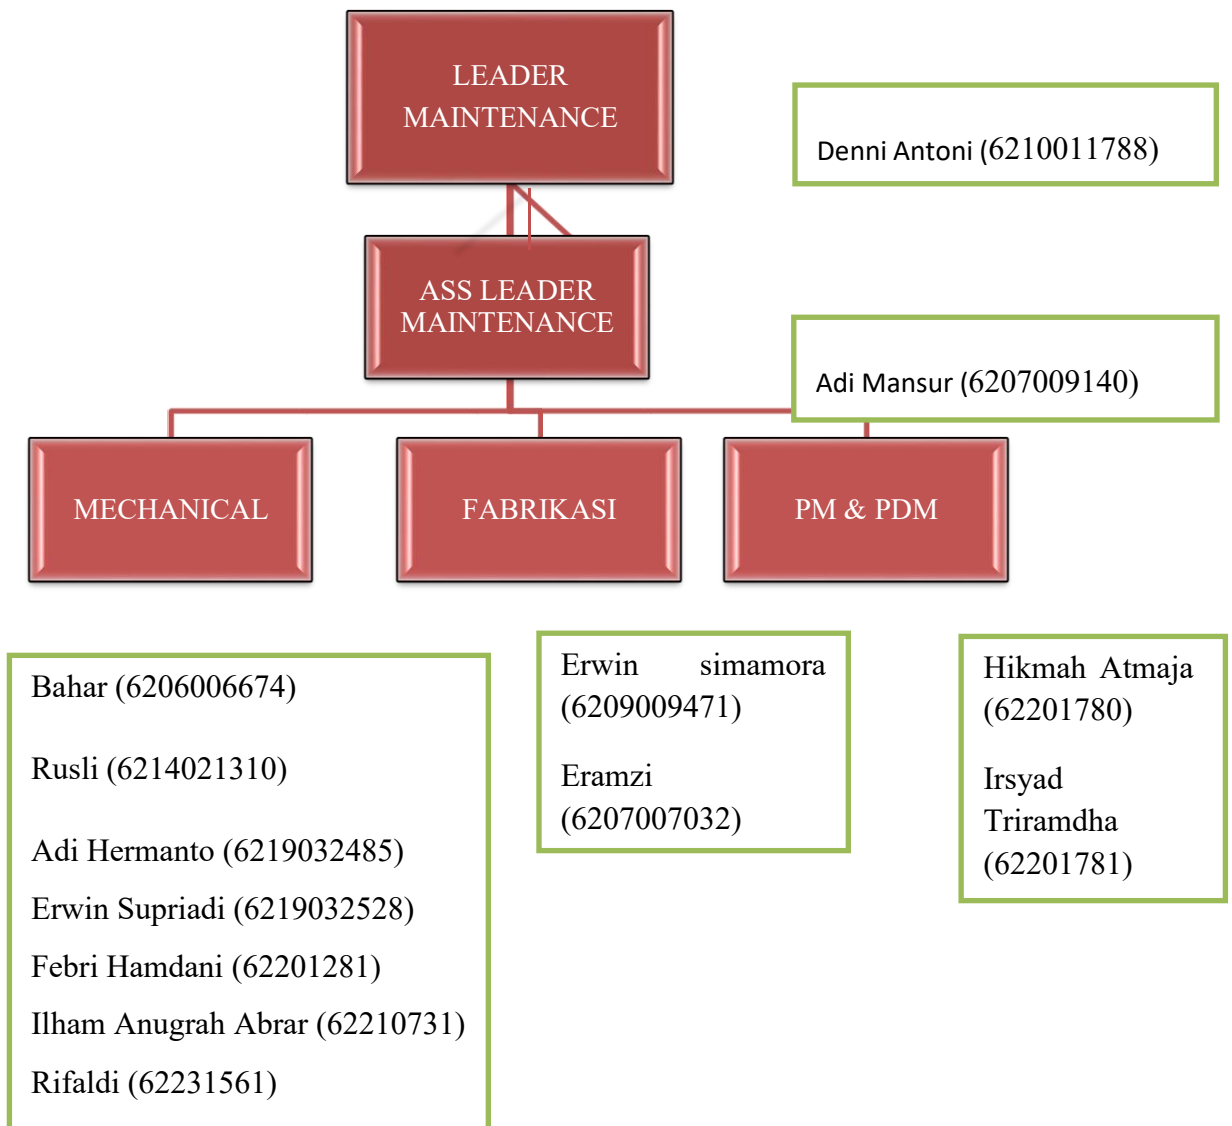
LEADER MAINTENANCE

Denni Antoni (6210011788)

ASS LEADER MAINTENANCE

Adi Mansur (6207009140)

MECHANICAL

FABRIKASI

PM & PDM

Bahar (6206006674)

Rusli (6214021310)

Adi Hermanto (6219032485)

Erwin Supriadi (6219032528)

Febri Hamdani (62201281)

Ilham Anugrah Abrar (62210731)

Rifaldi (62231561)

Erwin simamora (6209009471)

Eramzi (6207007032)

Hikmah Atmaja (62201780)

Irsyad Triramdha (62201781)